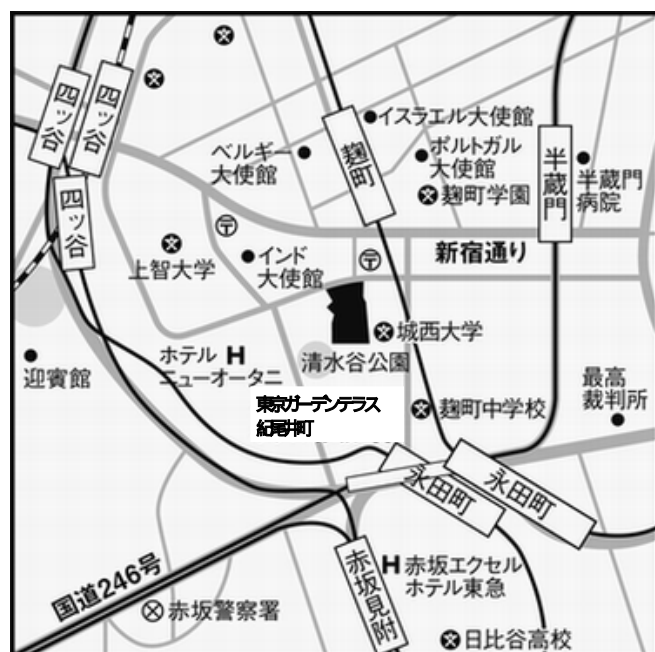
四ツ谷

四ツ谷

四ツ谷

イスラエル大使館

ベルギー大使館

麹町

ポルトガル大使館

麹町学園

半蔵門

半蔵門病院

上智大学

インド大使館

新宿通り

城西大学

ホテル ニューオータニ

清水谷公園

迎賓館

東京ガーデンテラス紀尾井町

麹町中学校

最高裁判所

永田町

永田町

赤坂見附

赤坂エクセルホテル東急

国道246号

赤坂警察署

日比谷高校